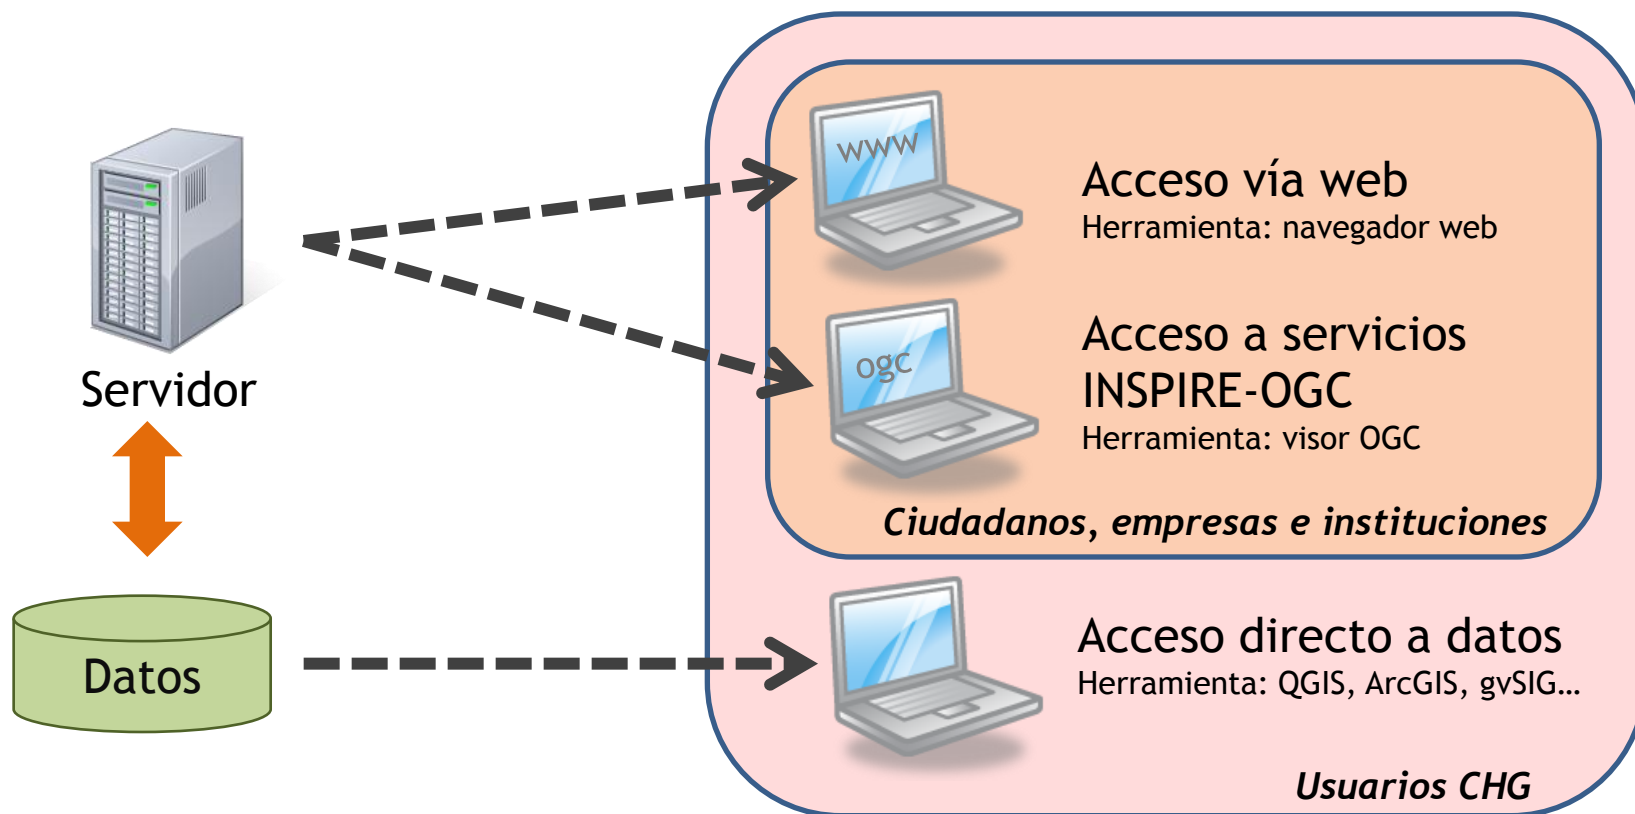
Servidor

Datos

www

Acceso vía web
Herramienta: navegador web

ogc

Acceso a servicios INSPIRE-OGC
Herramienta: visor OGC

*Ciudadanos, empresas e instituciones*

Acceso directo a datos
Herramienta: QGIS, ArcGIS, gvSIG…

*Usuarios CHG*